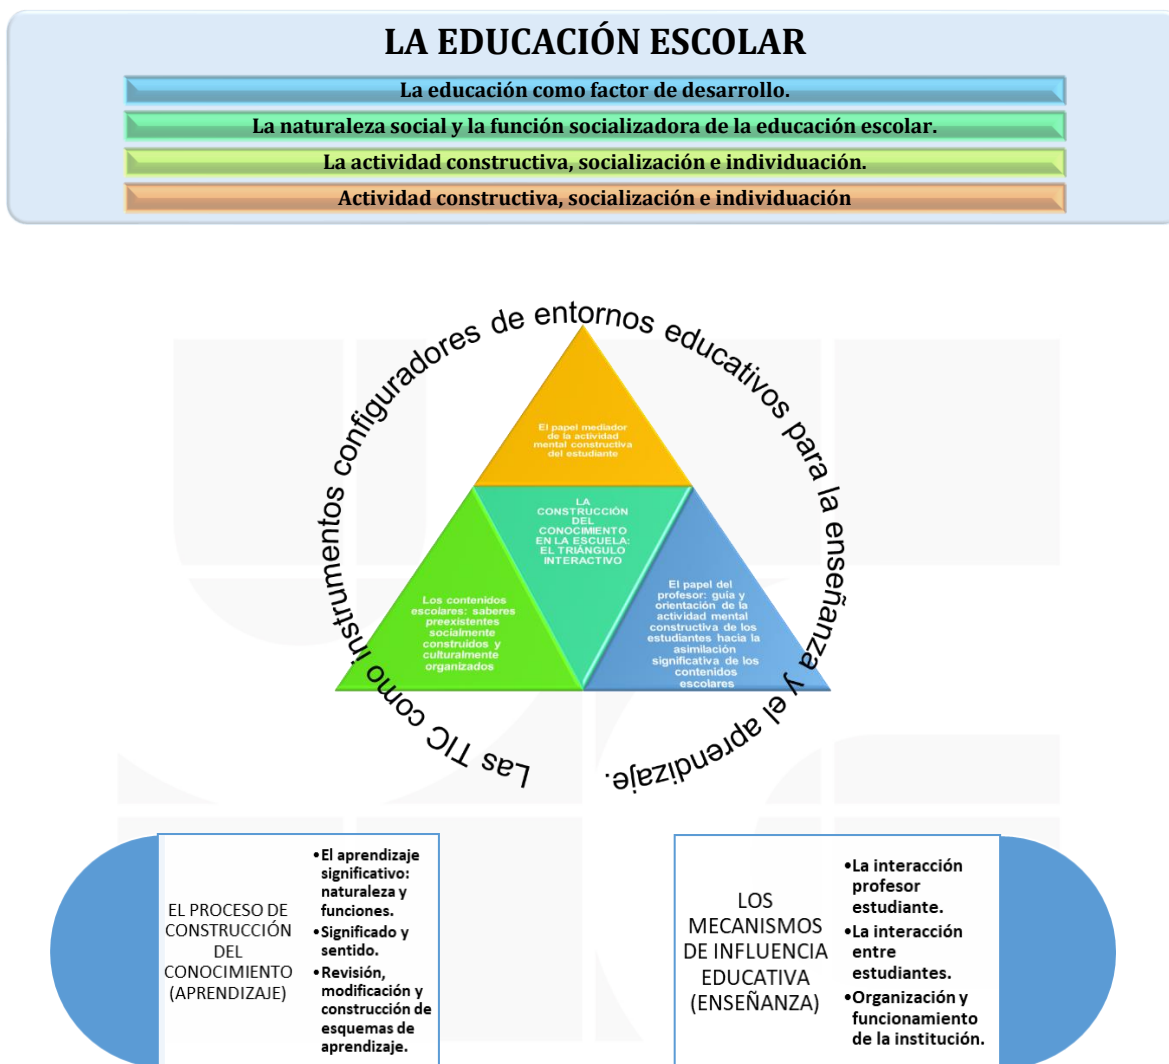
LA EDUCACIÓN ESCOLAR

La educación como factor de desarrollo.

La naturaleza social y la función socializadora de la educación escolar.

La actividad constructiva, socialización e individuación.

Actividad constructiva, socialización e individuación

Las TIC como instrumentos configuradores de entornos educativos para la enseñanza y el aprendizaje.

El papel mediador de la actividad mental constructiva del estudiante

LA CONSTRUCCIÓN DEL CONOCIMIENTO EN LA ESCUELA: EL TRIÁNGULO INTERACTIVO

Los contenidos escolares: saberes preexistentes socialmente construidos y culturalmente organizados

El papel del profesor: guía y orientación de la actividad mental constructiva de los estudiantes hacia la asimilación significativa de los contenidos escolares

EL PROCESO DE CONSTRUCCIÓN DEL CONOCIMIENTO (APRENDIZAJE)

- El aprendizaje significativo: naturaleza y funciones.
- Significado y sentido.
- Revisión, modificación y construcción de esquemas de aprendizaje.

LOS MECANISMOS DE INFLUENCIA EDUCATIVA (ENSEÑANZA)

- La interacción profesor estudiante.
- La interacción entre estudiantes.
- Organización y funcionamiento de la institución.